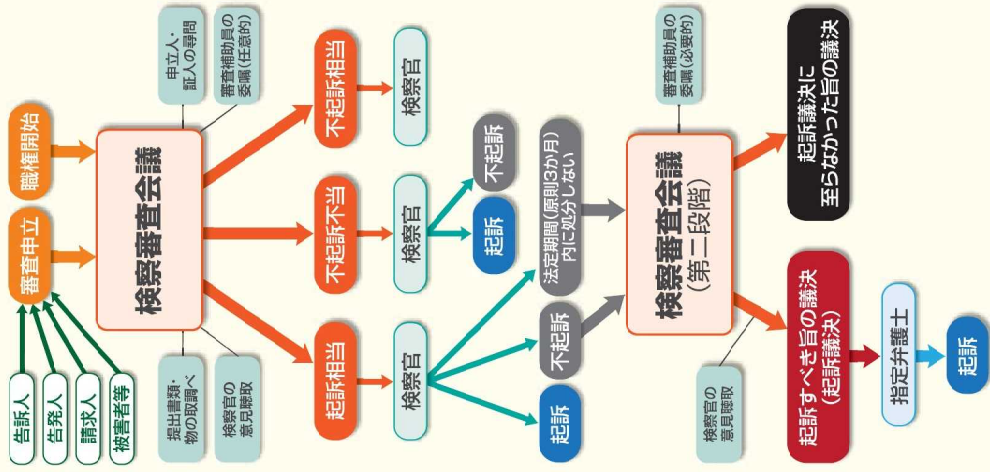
職権開始

審査申立

告訴人

告発人

請求人

被害者等

検察審査会議

申立人・証人の尋問

審査補助員の委嘱（任意的）

提出書類・物の取調べ

検察官の意見聴取

不起訴相当

検察官

不起訴不当

検察官

不起訴

起訴

起訴相当

検察官

不起訴

起訴

法定期間（原則3か月）内に処分しない

審査補助員の委嘱（必要的）

検察審査会議（第二段階）

検察官の意見聴取

起訴議決に至らなかった旨の議決

起訴すべき旨の議決（起訴議決）

指定弁護士

起訴